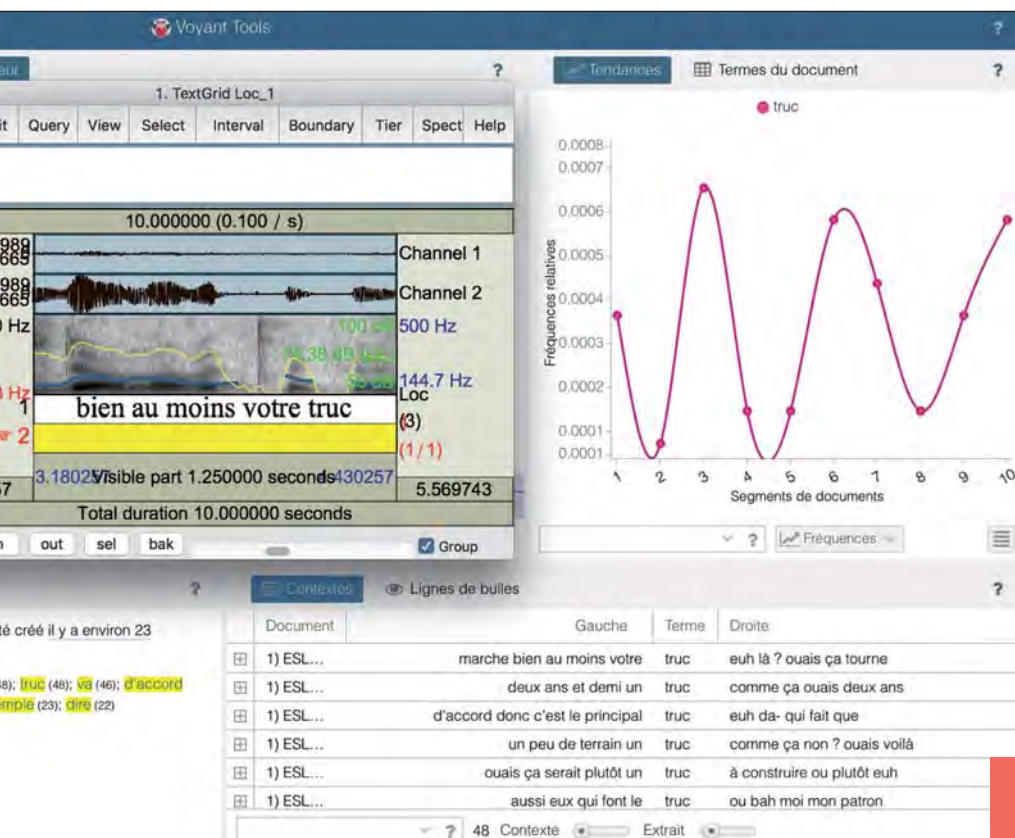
Voyant Tools ?

eur ?

1. TextGrid Loc_1

it Query View Select Interval Boundary Tier Spect Help

10.000000 (0.100 / s)

989
665 Channel 1

989
665 Channel 2

0 Hz 100 dB 500 Hz

78.38 dB

144.7 Hz

Loc

1 bien au moins votre truc (3)

2 (1 / 1)

57 3.180257 Visible part 1.250000 seconds 4.430257 5.569743

Total duration 10.000000 seconds

n out sel bak Group

Tendances Termes du document ?

truc

0.0008
0.0007
0.0006
0.0005
0.0004
0.0003
0.0002
0.0001
0.0001

Fréquences relatives

1 2 3 4 5 6 7 8 9 10

Segments de documents

? Fréquences

? Contextes Lignes de bulles ?

té créé il y a environ 23

8); truc (48); va (46); d'accord
emple (23); dire (22)

| | Document | Gauche | Terme | Droite |
|---|---|---|---|---|
| ⊞ | 1) ESL... | marche bien au moins votre | truc | euh là ? ouais ça tourne |
| ⊞ | 1) ESL... | deux ans et demi un | truc | comme ça ouais deux ans |
| ⊞ | 1) ESL... | d'accord donc c'est le principal | truc | euh da- qui fait que |
| ⊞ | 1) ESL... | un peu de terrain un | truc | comme ça non ? ouais voilà |
| ⊞ | 1) ESL... | ouais ça serait plutôt un | truc | à construire ou plutôt euh |
| ⊞ | 1) ESL... | aussi eux qui font le | truc | ou bah moi mon patron |

? 48 Contexte Extrait